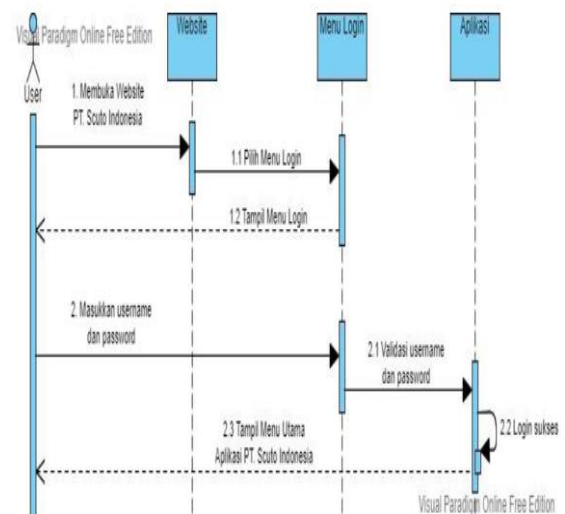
Visual Paradigm Online Free Edition

User

Website

Menu Login

Aplikasi

1. Membuka Website PT. Scuto Indonesia

1.1 Pilih Menu Login

1.2 Tampil Menu Login

2. Masukkan username dan password

2.1 Validasi username dan password

2.2 Login sukses

2.3 Tampil Menu Utama Aplikasi PT. Scuto Indonesia

Visual Paradigm Online Free Edition